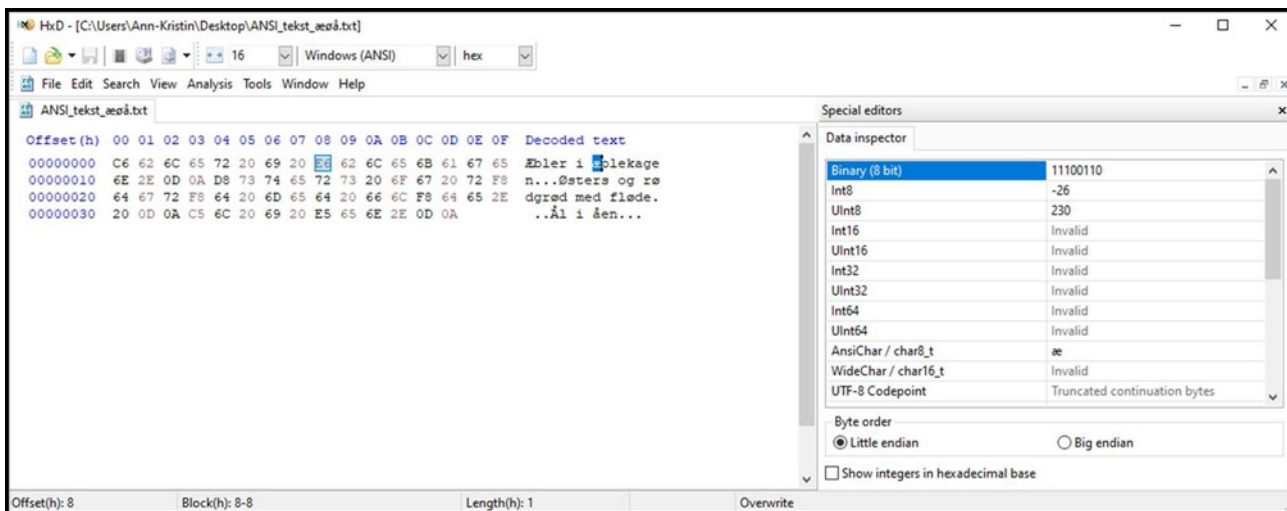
HxD - [C:\Users\Ann-Kristin\Desktop\ANSI_tekst_æøå.txt]

16 Windows (ANSI) hex

File Edit Search View Analysis Tools Window Help

ANSI_tekst_æøå.txt

| Offset(h) | 00 01 02 03 04 05 06 07 08 09 0A 0B 0C 0D 0E 0F | Decoded text |
|---|---|---|
| 00000000 | C6 62 6C 65 72 20 69 20 E6 62 6C 65 6B 61 67 65 | Æbler i æblekage |
| 00000010 | 6E 2E 0D 0A D8 73 74 65 72 73 20 6F 67 20 72 F8 | n...Østers og rø |
| 00000020 | 64 67 72 F8 64 20 6D 65 64 20 66 6C F8 64 65 2E | dgrød med fløde. |
| 00000030 | 20 0D 0A C5 6C 20 69 20 E5 65 6E 2E 0D 0A | ..Ål i åen... |

Special editors

Data inspector

| | |
|---|---|
| Binary (8 bit) | 11100110 |
| Int8 | -26 |
| UInt8 | 230 |
| Int16 | Invalid |
| UInt16 | Invalid |
| Int32 | Invalid |
| UInt32 | Invalid |
| Int64 | Invalid |
| UInt64 | Invalid |
| AnsiChar / char8_t | æ |
| WideChar / char16_t | Invalid |
| UTF-8 Codepoint | Truncated continuation bytes |

Byte order

Little endian

Big endian

Show integers in hexadecimal base

Offset(h): 8 Block(h): 8-8 Length(h): 1 Overwrite